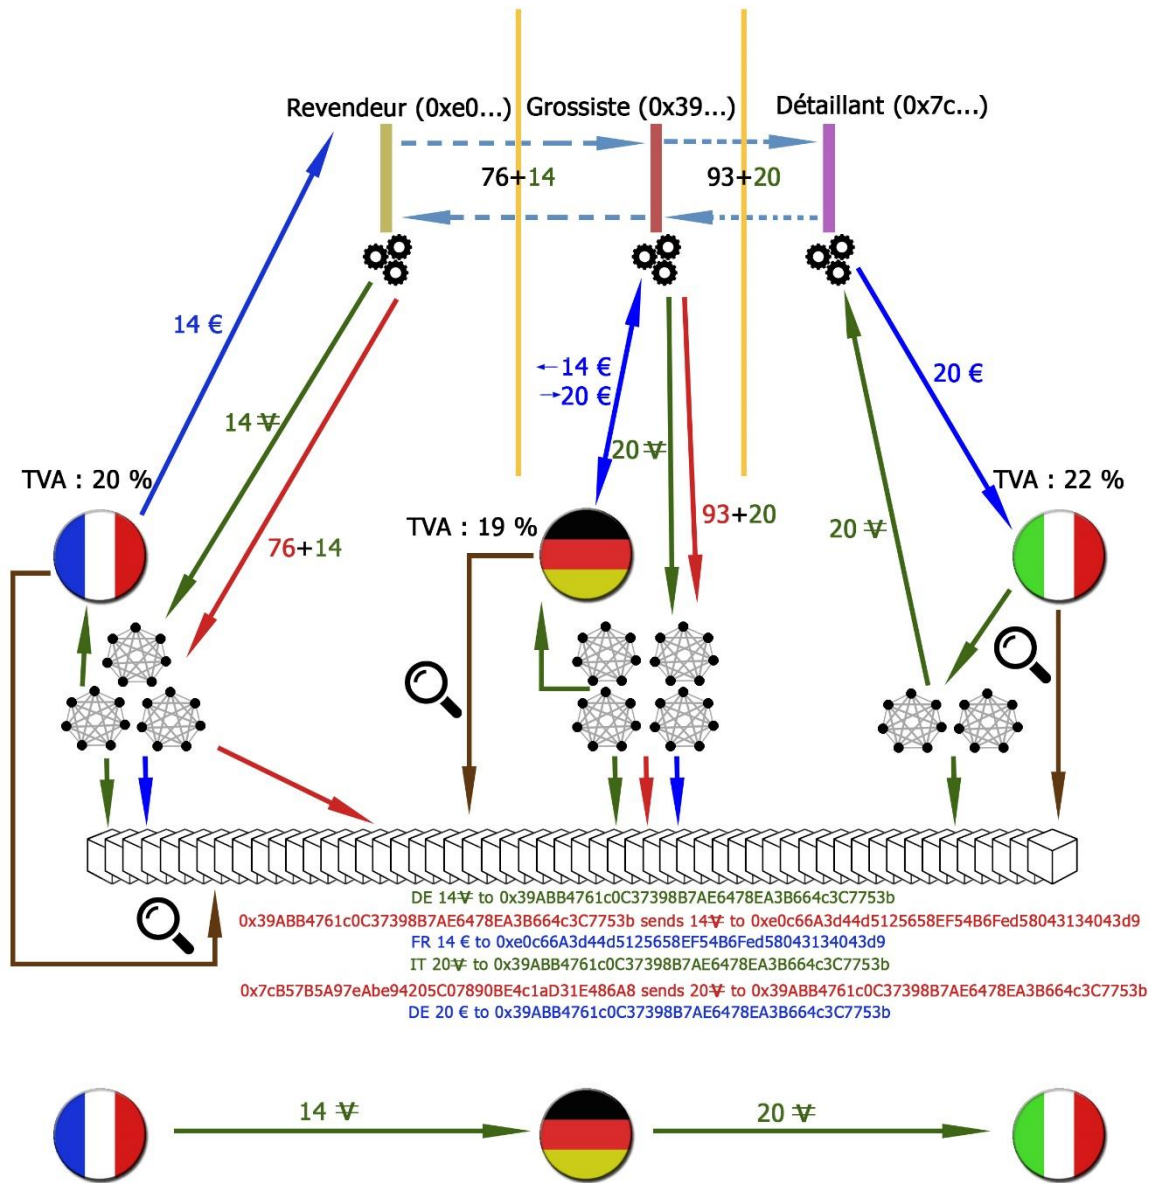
Revendeur (0xe0...)
Grossiste (0x39...)
Détaillant (0x7c...)

76+14

93+20

14 €

14 ₮

76+14

TVA : 20 %

←14 €
→20 €

20 ₮

93+20

TVA : 19 %

20 €

20 ₮

TVA : 22 %

DE 14₮ to 0x39ABB4761c0C37398B7AE6478EA3B664c3C7753b
0x39ABB4761c0C37398B7AE6478EA3B664c3C7753b sends 14₮ to 0xe0c66A3d44d5125658EF54B6Fed58043134043d9
FR 14 € to 0xe0c66A3d44d5125658EF54B6Fed58043134043d9
IT 20₮ to 0x39ABB4761c0C37398B7AE6478EA3B664c3C7753b
0x7cB57B5A97eAbe94205C07890BE4c1aD31E486A8 sends 20₮ to 0x39ABB4761c0C37398B7AE6478EA3B664c3C7753b
DE 20 € to 0x39ABB4761c0C37398B7AE6478EA3B664c3C7753b

14 ₮

20 ₮